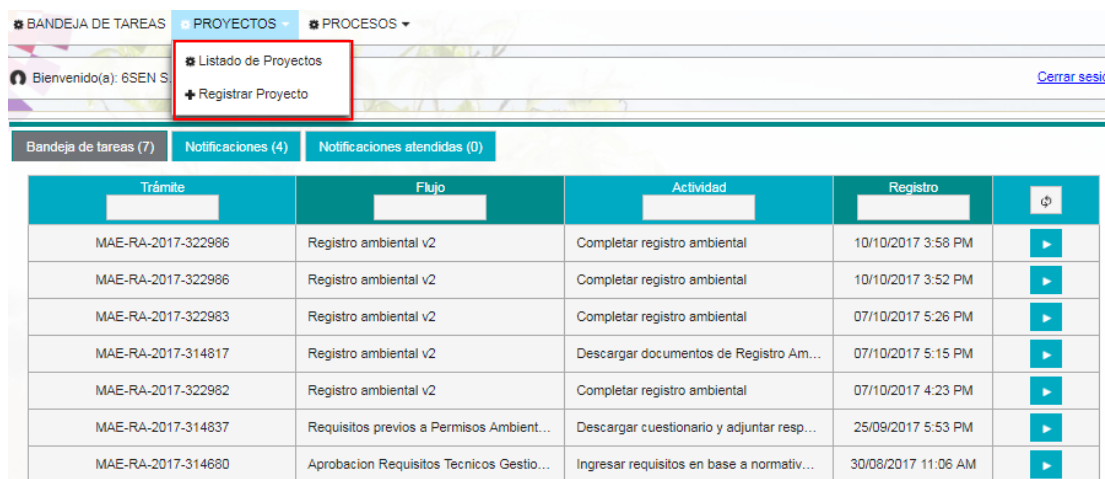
BANDEJA DE TAREAS PROYECTOS PROCESOS

Listado de Proyectos
Registrar Proyecto

Bienvenido(a): 6SEN S.

Cerrar sesi

Bandeja de tareas (7) Notificaciones (4) Notificaciones atendidas (0)

| Trámite | Flujo | Actividad | Registro | |
|---|---|---|---|---|
| MAE-RA-2017-322986 | Registro ambiental v2 | Completar registro ambiental | 10/10/2017 3:58 PM | |
| MAE-RA-2017-322986 | Registro ambiental v2 | Completar registro ambiental | 10/10/2017 3:52 PM | |
| MAE-RA-2017-322983 | Registro ambiental v2 | Completar registro ambiental | 07/10/2017 5:26 PM | |
| MAE-RA-2017-314817 | Registro ambiental v2 | Descargar documentos de Registro Am... | 07/10/2017 5:15 PM | |
| MAE-RA-2017-322982 | Registro ambiental v2 | Completar registro ambiental | 07/10/2017 4:23 PM | |
| MAE-RA-2017-314837 | Requisitos previos a Permisos Ambient... | Descargar cuestionario y adjuntar resp... | 25/09/2017 5:53 PM | |
| MAE-RA-2017-314680 | Aprobacion Requisitos Tecnicos Gestio... | Ingresar requisitos en base a normativ... | 30/08/2017 11:06 AM | |